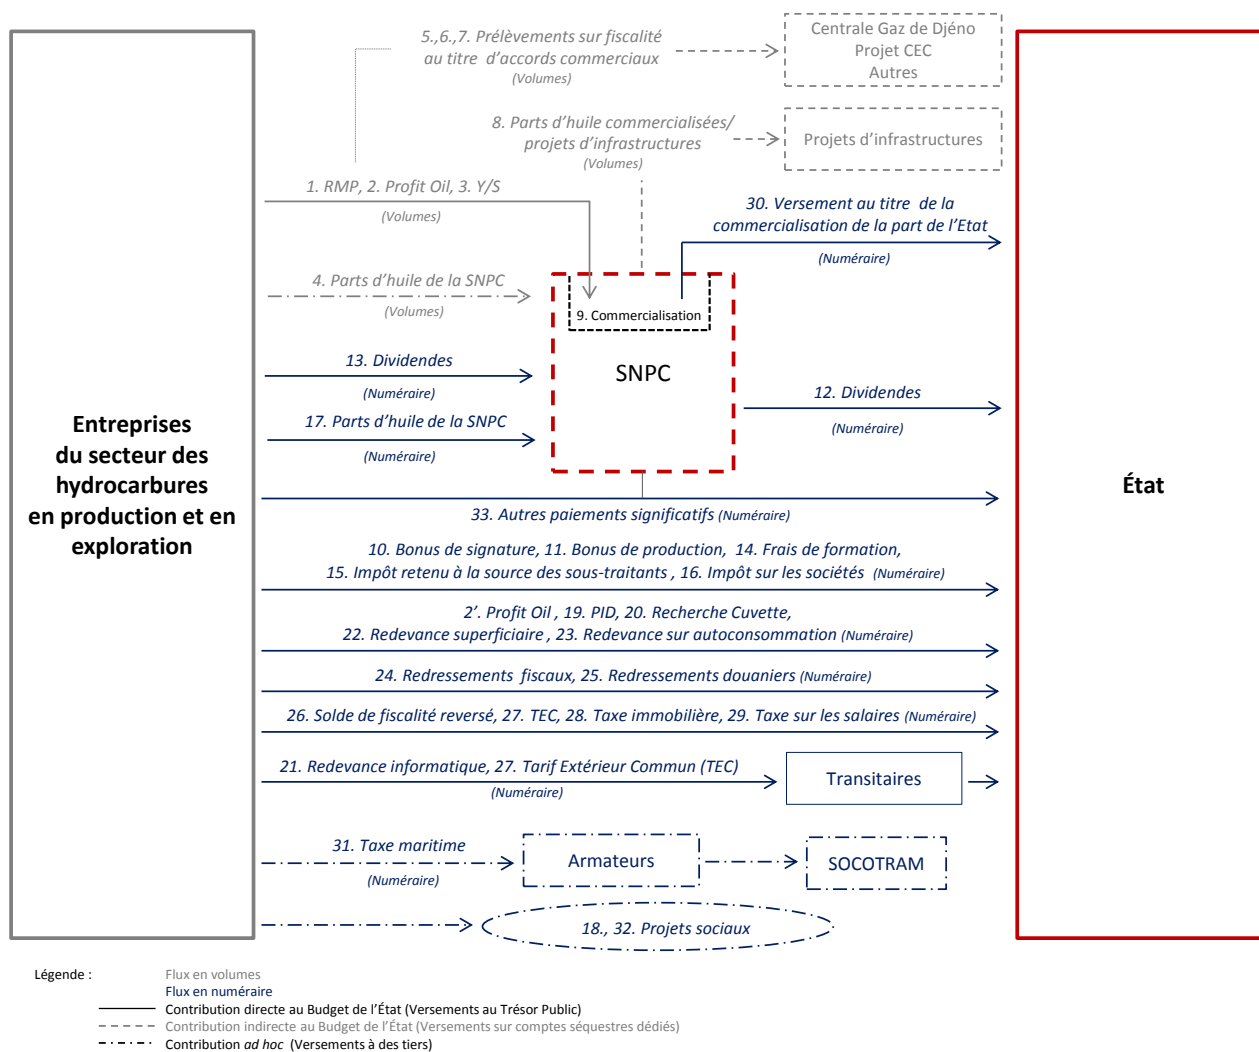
Entreprises du secteur des hydrocarbures en production et en exploration

5.,6.,7. Prélèvements sur fiscalité au titre d'accords commerciaux
(Volumes)

Centrale Gaz de Djéno
Projet CEC
Autres

8. Parts d'huile commercialisées/ projets d'infrastructures
(Volumes)

Projets d'infrastructures

1. RMP, 2. Profit Oil, 3. Y/S
(Volumes)

30. Versement au titre de la commercialisation de la part de l'Etat
(Numéraire)

4. Parts d'huile de la SNPC
(Volumes)

9. Commercialisation

SNPC

13. Dividendes
(Numéraire)

12. Dividendes
(Numéraire)

17. Parts d'huile de la SNPC
(Numéraire)

État

33. Autres paiements significatifs (Numéraire)

10. Bonus de signature, 11. Bonus de production, 14. Frais de formation,
15. Impôt retenu à la source des sous-traitants , 16. Impôt sur les sociétés (Numéraire)

2'. Profit Oil , 19. PID, 20. Recherche Cuvette,
22. Redevance superficiaire , 23. Redevance sur autoconsommation (Numéraire)

24. Redressements fiscaux, 25. Redressements douaniers (Numéraire)

26. Solde de fiscalité reversé, 27. TEC, 28. Taxe immobilière, 29. Taxe sur les salaires (Numéraire)

21. Redevance informatique, 27. Tarif Extérieur Commun (TEC)
(Numéraire)

Transitaires

31. Taxe maritime
(Numéraire)

Armateurs

SOCOTRAM

18., 32. Projets sociaux

Légende :
Flux en volumes
Flux en numéraire
Contribution directe au Budget de l'État (Versements au Trésor Public)
Contribution indirecte au Budget de l'État (Versements sur comptes séquestres dédiés)
Contribution ad hoc (Versements à des tiers)